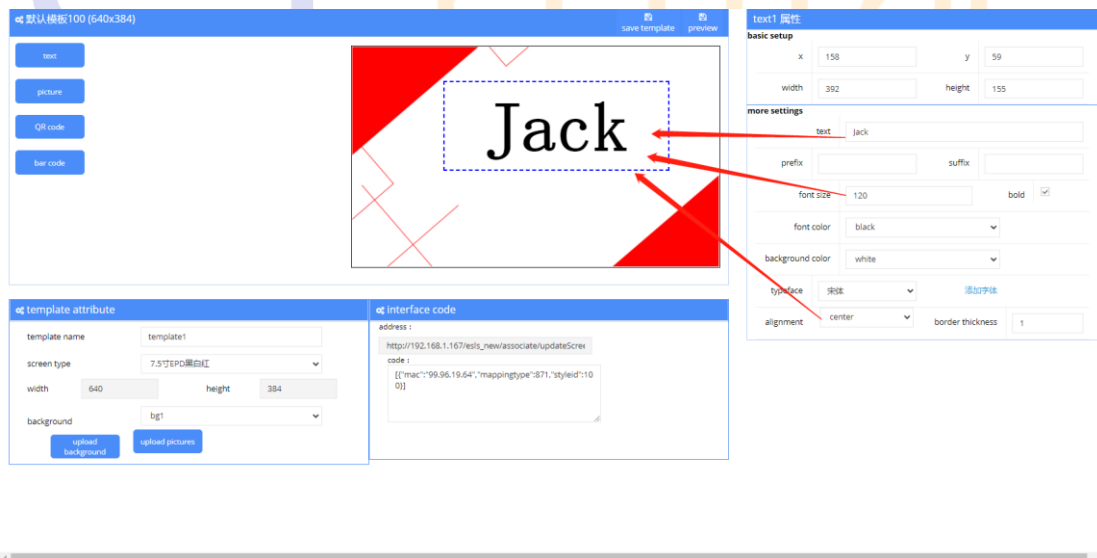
默认模板100 (640x384)

save template

preview

text

picture

QR code

bar code

Jack

text1 属性

basic setup

x 158

y 59

width 392

height 155

more settings

text Jack

prefix

suffix

font size 120

bold

font color black

background color white

typeface 宋体

添加字体

alignment center

border thickness 1

template attribute

template name template1

screen type 7.5寸EPD黑白红

width 640

height 384

background bg1

upload background

upload pictures

interface code

address :

http://192.168.1.167/esls_new/associate/updateScre

code :

[{"mac":"99.96.19.64","mappingtype":871,"styleid":100}]